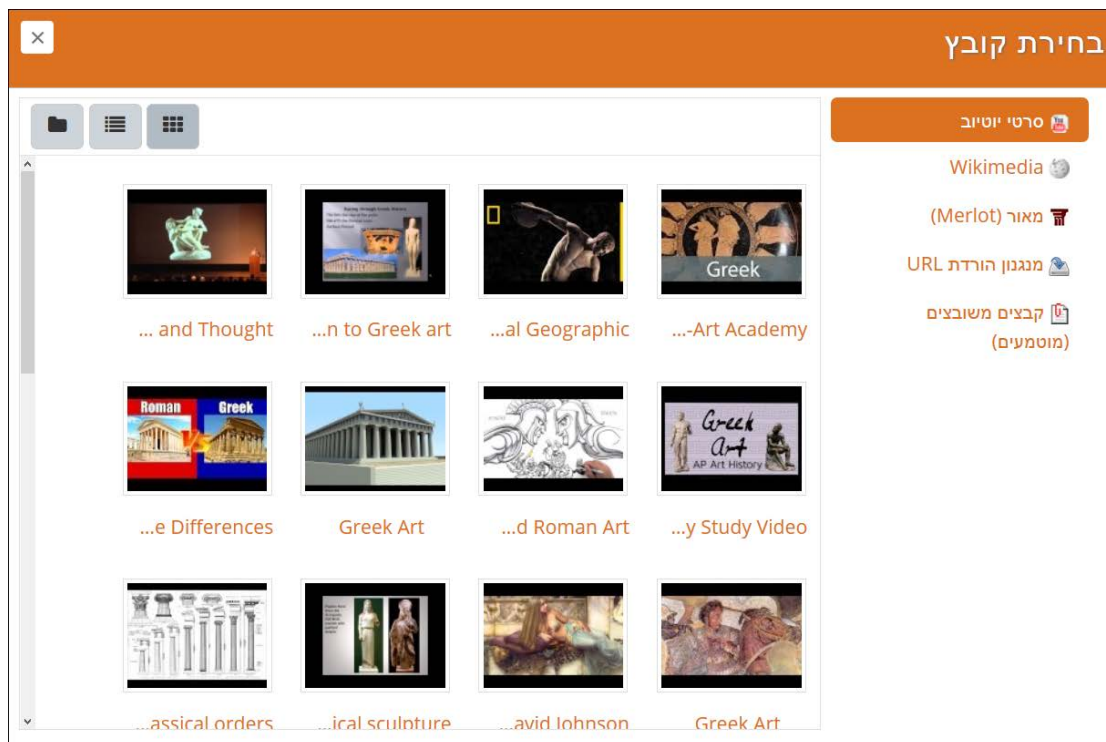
בחירת קובץ

×

סרטי יוטיוב
Wikimedia
מאור (Merlot)
מנגנון הורדת URL
קבצים משובצים (מוטמעים)

Greek

...-Art Academy
...al Geographic
...n to Greek art
... and Thought

Greek Art AP Art History
Roman Greek

...y Study Video
...d Roman Art
Greek Art
...e Differences

Greek Art
...avid Johnson
...ical sculpture
...assical orders